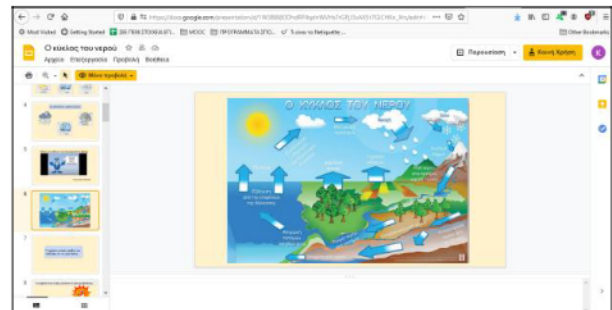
https://docs.google.com/presentation/d/1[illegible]

Most Visited Getting Started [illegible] MOOC ΠΡΟΓΡΑΜΜΑΤΑ ΣΠΟ... Τι είναι το Netiquette... Other Bookmarks

Ο κύκλος του νερού

Αρχείο Επεξεργασία Προβολή Βοήθεια

Παρουσίαση Κοινή Χρήση K

Μόνο προβολή

ΟΙ ΚΥΚΛΟΣ ΤΟΥ ΝΕΡΟΥ